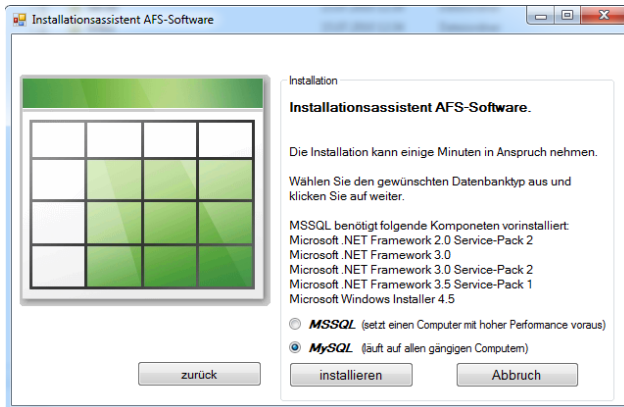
Installationsassistent AFS-Software

Installation

Installationsassistent AFS-Software.

Die Installation kann einige Minuten in Anspruch nehmen.

Wählen Sie den gewünschten Datenbanktyp aus und klicken Sie auf weiter.

MSSQL benötigt folgende Komponeten vorinstalliert:
Microsoft .NET Framework 2.0 Service-Pack 2
Microsoft .NET Framework 3.0
Microsoft .NET Framework 3.0 Service-Pack 2
Microsoft .NET Framework 3.5 Service-Pack 1
Microsoft Windows Installer 4.5

MSSQL (setzt einen Computer mit hoher Performance voraus)

MySQL (läuft auf allen gängigen Computern)

zurück

installieren

Abbruch